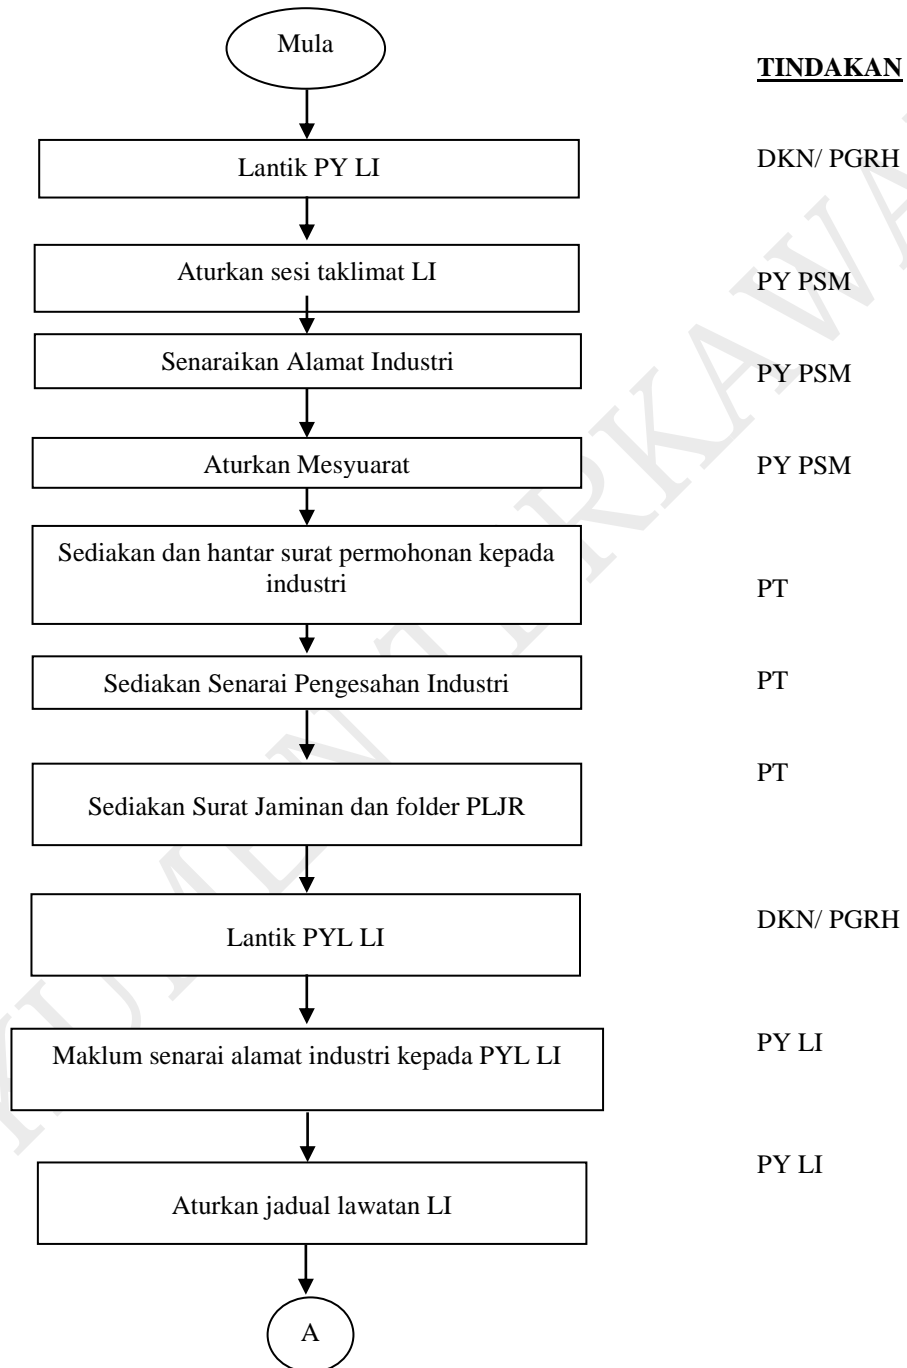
Mula

TINDAKAN

Lantik PY LI

DKN/ PGRH

Aturkan sesi taklimat LI

PY PSM

Senaraikan Alamat Industri

PY PSM

Aturkan Mesyuarat

PY PSM

Sediakan dan hantar surat permohonan kepada industri

PT

Sediakan Senarai Pengesahan Industri

PT

Sediakan Surat Jaminan dan folder PLJR

PT

Lantik PYL LI

DKN/ PGRH

Maklum senarai alamat industri kepada PYL LI

PY LI

Aturkan jadual lawatan LI

PY LI

A